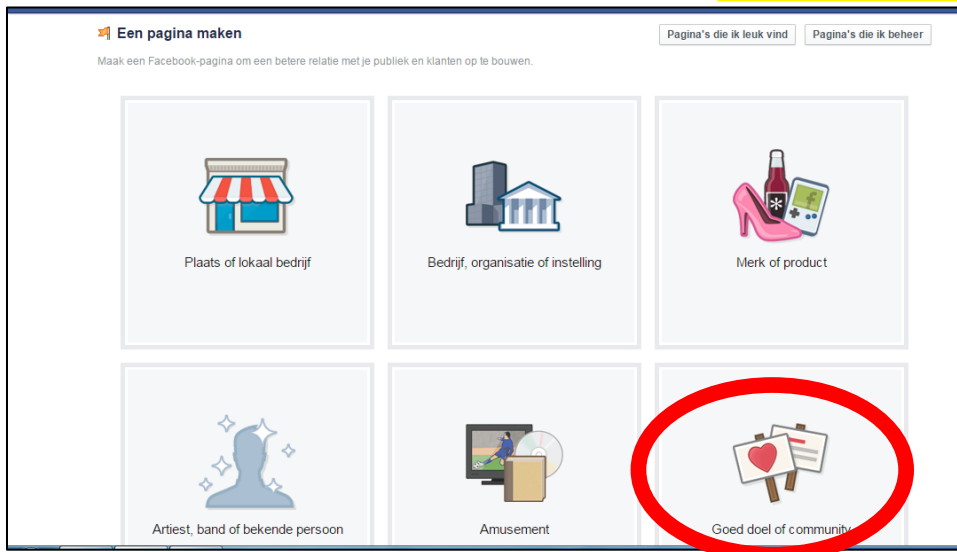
Een pagina maken

Pagina's die ik leuk vind

Pagina's die ik beheer

Maak een Facebook-pagina om een betere relatie met je publiek en klanten op te bouwen.

Plaats of lokaal bedrijf

Bedrijf, organisatie of instelling

Merk of product

Artiest, band of bekende persoon

Amusement

Goed doel of community